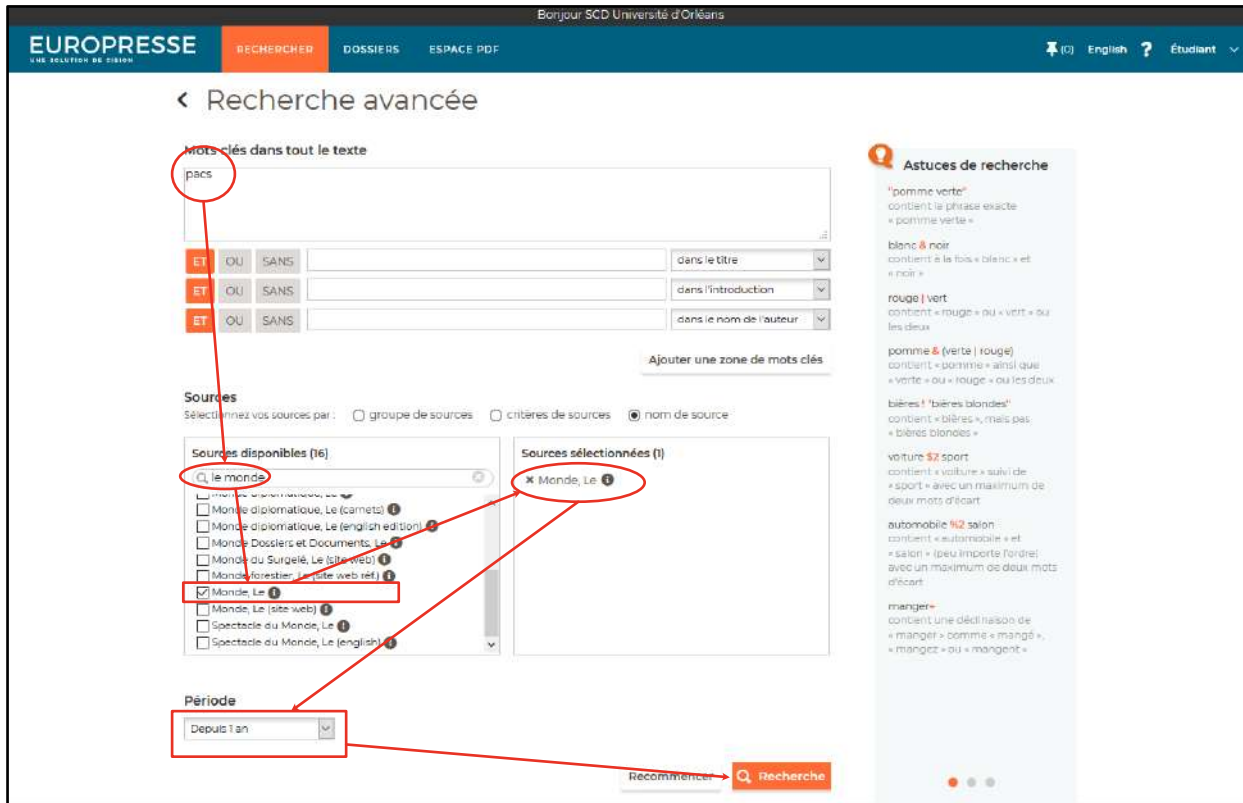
Bonjour SCD Université d'Orléans

EUROPRESSE
UNE SOLUTION DE CISION

RECHERCHER DOSSIERS ESPACE PDF

(0) English ? Étudiant

‹ Recherche avancée

Mots clés dans tout le texte

pacs

ET OU SANS dans le titre
ET OU SANS dans l'introduction
ET OU SANS dans le nom de l'auteur

Ajouter une zone de mots clés

Sources
Sélectionnez vos sources par : groupe de sources critères de sources nom de source

Sources disponibles (16)

le monde

Monde diplomatique, Le
Monde diplomatique, Le (carnets)
Monde diplomatique, Le (english edition)
Monde Dossiers et Documents, Le
Monde du Surgelé, Le (site web)
Monde forestier, Le (site web réf.)
Monde, Le
Monde, Le (site web)
Spectacle du Monde, Le
Spectacle du Monde, Le (english)

Sources sélectionnées (1)

× Monde, Le

Période

Depuis 1 an

Recommencer Recherche

Astuces de recherche

"pomme verte"
contient la phrase exacte « pomme verte »

blanc & noir
contient à la fois « blanc » et « noir »

rouge | vert
contient « rouge » ou « vert » ou les deux

pomme & (verte | rouge)
contient « pomme » ainsi que « verte » ou « rouge » ou les deux

bières ! "bières blondes"
contient « bières », mais pas « bières blondes »

voiture $2 sport
contient « voiture » suivi de « sport » avec un maximum de deux mots d'écart

automobile %2 salon
contient « automobile » et « salon » (peu importe l'ordre) avec un maximum de deux mots d'écart

manger*
contient une déclinaison de « manger » comme « mangé », « mangez » ou « mangent »